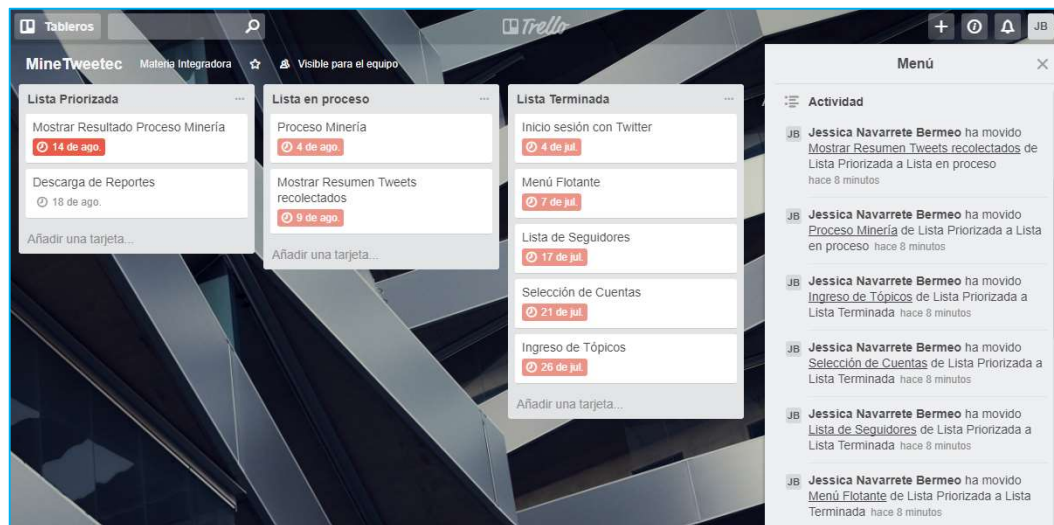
Tableros

Trello

JB

MineTweetec  Materia Integradora  Visible para el equipo

Lista Priorizada ...

Mostrar Resultado Proceso Minería
14 de ago.

Descarga de Reportes
18 de ago.

Añadir una tarjeta...

Lista en proceso ...

Proceso Minería
4 de ago.

Mostrar Resumen Tweets recolectados
9 de ago.

Añadir una tarjeta...

Lista Terminada ...

Inicio sesión con Twitter
4 de jul.

Menú Flotante
7 de jul.

Lista de Seguidores
17 de jul.

Selección de Cuentas
21 de jul.

Ingreso de Tópicos
26 de jul.

Añadir una tarjeta...

Menú

Actividad

JB Jessica Navarrete Bermeo ha movido Mostrar Resumen Tweets recolectados de Lista Priorizada a Lista en proceso hace 8 minutos

JB Jessica Navarrete Bermeo ha movido Proceso Minería de Lista Priorizada a Lista en proceso hace 8 minutos

JB Jessica Navarrete Bermeo ha movido Ingreso de Tópicos de Lista Priorizada a Lista Terminada hace 8 minutos

JB Jessica Navarrete Bermeo ha movido Selección de Cuentas de Lista Priorizada a Lista Terminada hace 8 minutos

JB Jessica Navarrete Bermeo ha movido Lista de Seguidores de Lista Priorizada a Lista Terminada hace 8 minutos

JB Jessica Navarrete Bermeo ha movido Menú Flotante de Lista Priorizada a Lista Terminada hace 8 minutos